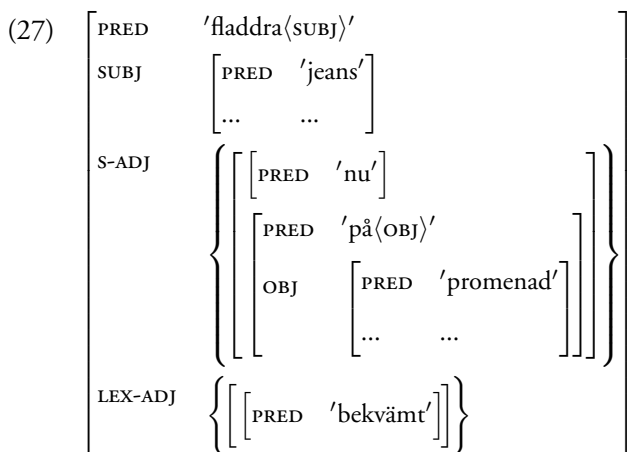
(27)

$\left[\begin{array}{ll} \text{PRED} & \text{'fladdra}\langle\text{SUBJ}\rangle\text{'} \\ \text{SUBJ} & \left[\begin{array}{ll} \text{PRED} & \text{'jeans'} \\ \text{...} & \text{...} \end{array}\right] \\ \text{S-ADJ} & \left\{\left[\begin{array}{l} \left[\begin{array}{ll} \text{PRED} & \text{'nu'} \end{array}\right] \\ \left[\begin{array}{ll} \text{PRED} & \text{'på}\langle\text{OBJ}\rangle\text{'} \\ \text{OBJ} & \left[\begin{array}{ll} \text{PRED} & \text{'promenad'} \\ \text{...} & \text{...} \end{array}\right] \end{array}\right] \end{array}\right]\right\} \\ \text{LEX-ADJ} & \left\{\left[\left[\begin{array}{ll} \text{PRED} & \text{'bekvämt'} \end{array}\right]\right]\right\} \end{array}\right.$